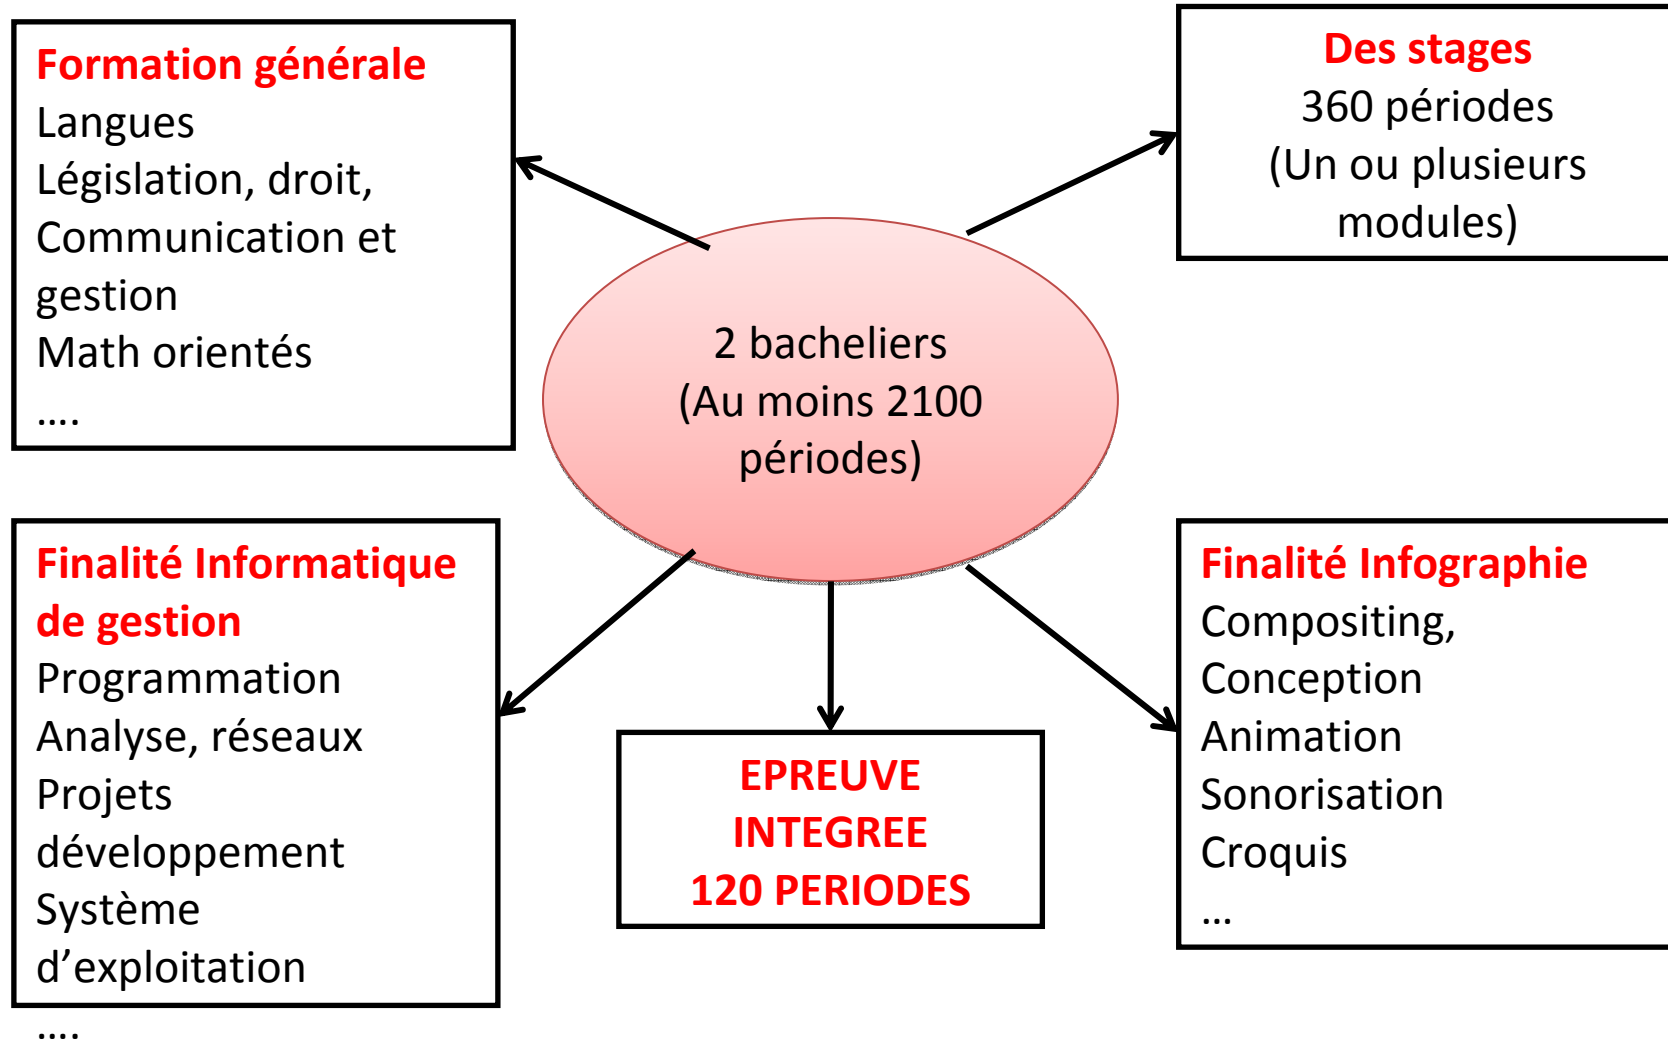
Formation générale
Langues
Législation, droit,
Communication et gestion
Math orientés
….

Des stages
360 périodes
(Un ou plusieurs modules)

2 bacheliers
(Au moins 2100 périodes)

Finalité Informatique de gestion
Programmation
Analyse, réseaux
Projets développement
Système d’exploitation
….

EPREUVE INTEGREE
120 PERIODES

Finalité Infographie
Compositing,
Conception
Animation
Sonorisation
Croquis
…